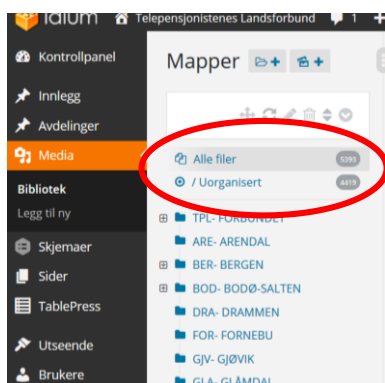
Idium Telepensjonistenes Landsforbund 1 +

Kontrollpanel
Innlegg
Avdelinger
Media
Bibliotek
Legg til ny
Skjemaer
Sider
TablePress
Utseende
Brukere

Mapper

Alle filer 5393
/ Uorganisert 4419
TPL- FORBUNDET
ARE- ARENDAL
BER- BERGEN
BOD- BODØ-SALTEN
DRA- DRAMMEN
FOR- FORNEBU
GJV- GJØVIK
GLA- GLÅMDAL